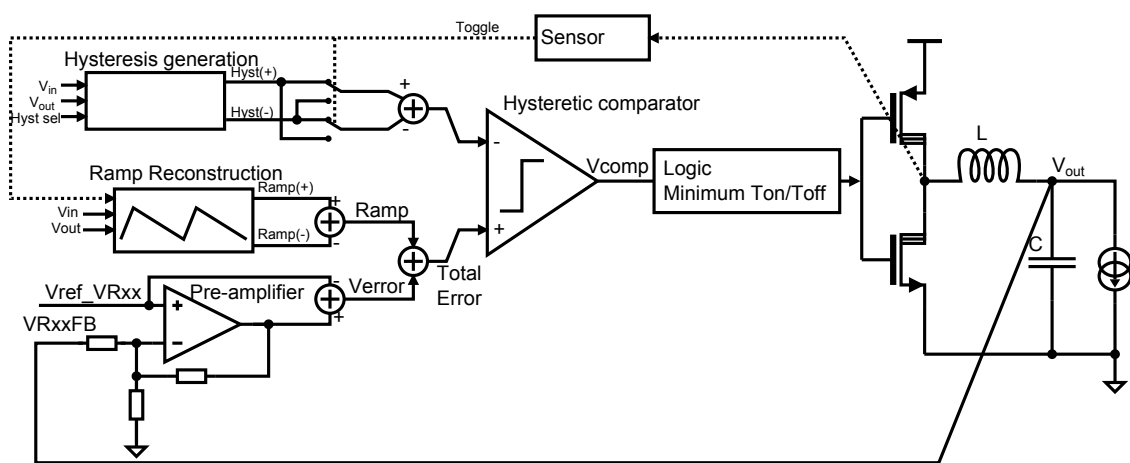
Toggle
Sensor
Hysteresis generation
$V_{in}$
$V_{out}$
Hyst sel
Hyst(+)
Hyst(-)
+
-
Hysteretic comparator
-
+
Vcomp
Logic
Minimum Ton/Toff
L
$V_{out}$
C
Ramp Reconstruction
Vin
Vout
Ramp(+)
Ramp(-)
+
-
Ramp
Total
Error
Vref_VRxx
Pre-amplifier
+
-
-
+
Verror
VRxxFB